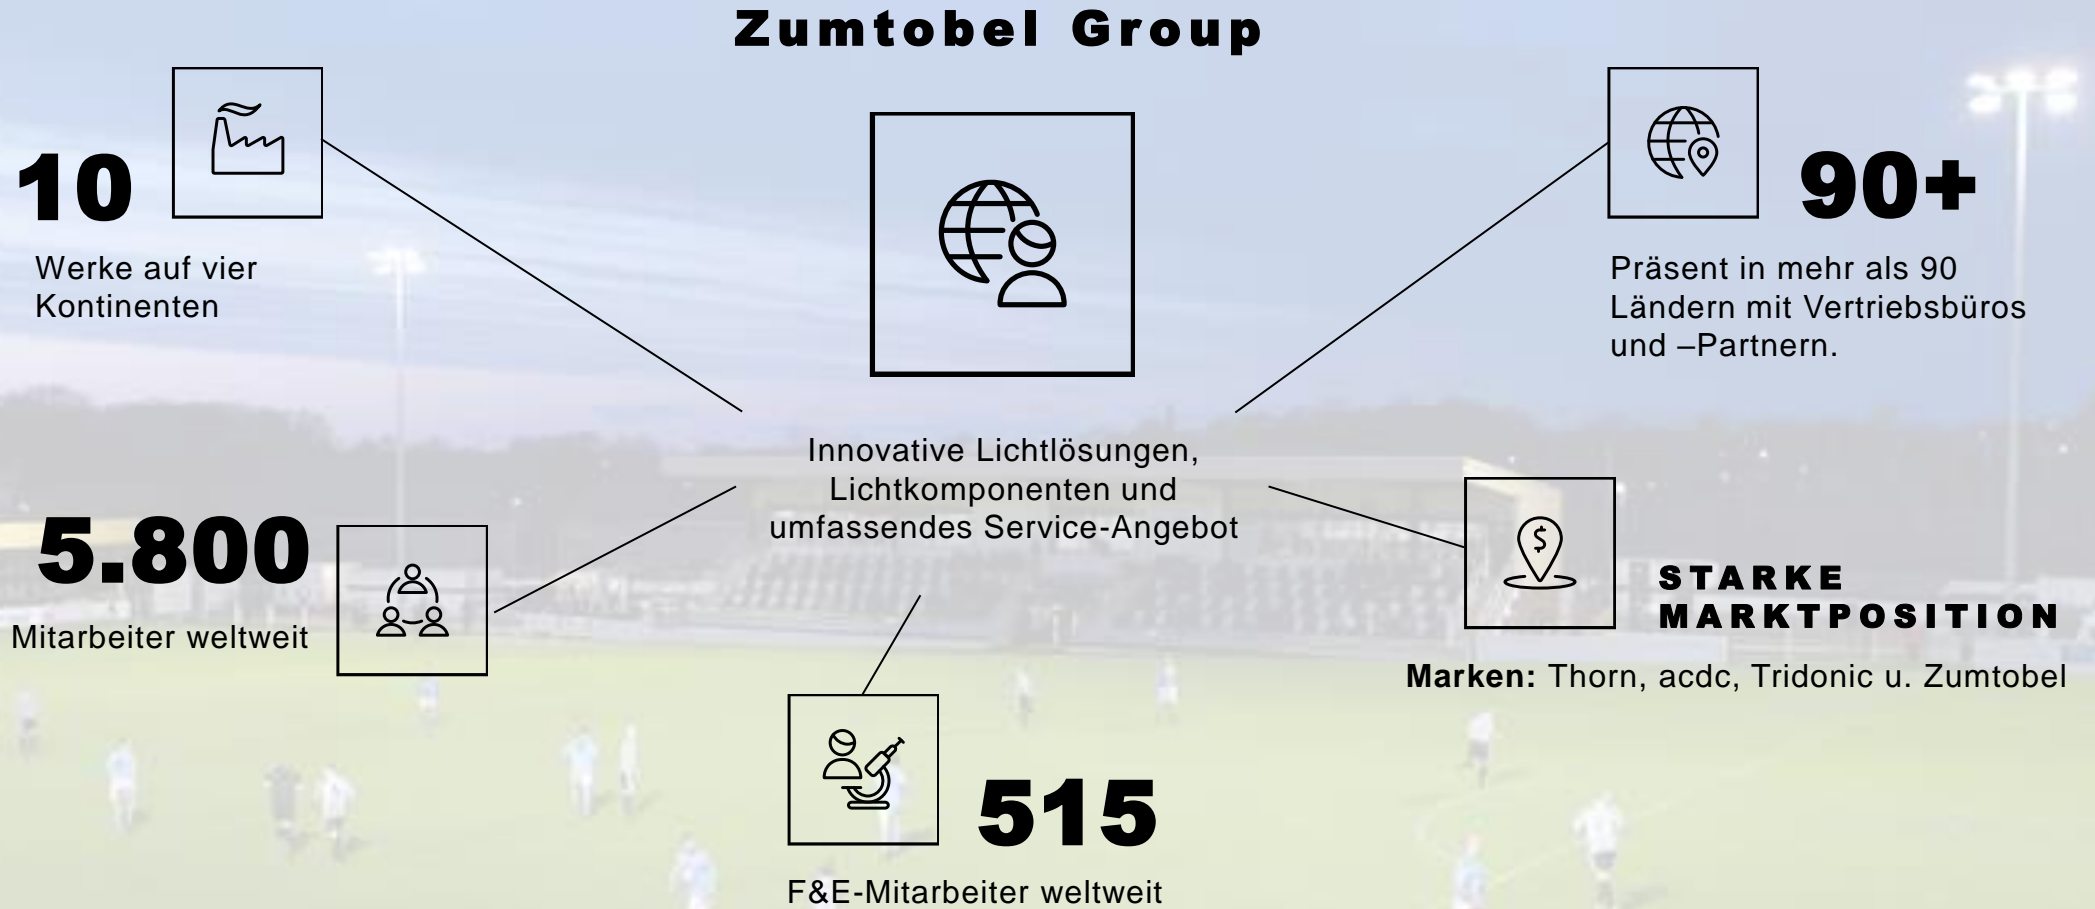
Zumtobel Group

10

Werke auf vier Kontinenten

90+

Präsent in mehr als 90 Ländern mit Vertriebsbüros und –Partnern.

Innovative Lichtlösungen, Lichtkomponenten und umfassendes Service-Angebot

5.800

Mitarbeiter weltweit

STARKE MARKTPOSITION

**Marken:** Thorn, acdc, Tridonic u. Zumtobel

515

F&E-Mitarbeiter weltweit